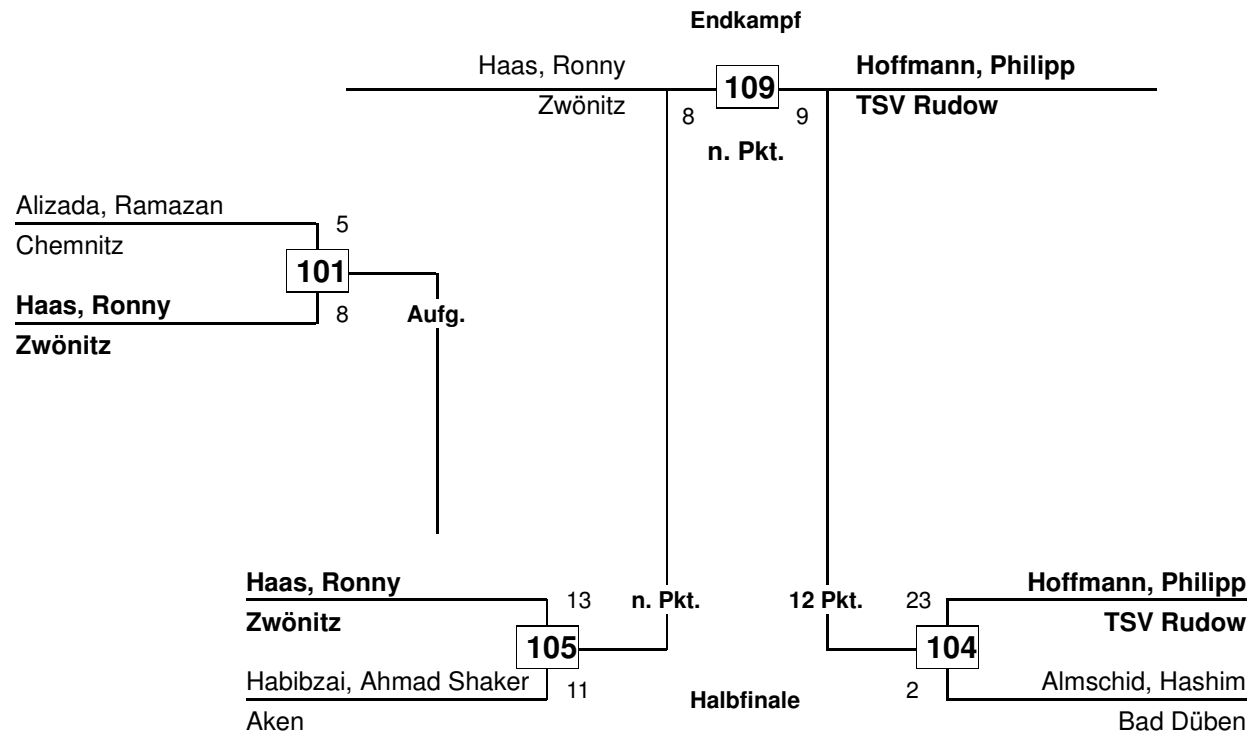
Endkampf

Haas, Ronny
Zwönitz
8
109
9
Hoffmann, Philipp
TSV Rudow
n. Pkt.

Alizada, Ramazan
Chemnitz
5
101
Haas, Ronny
Zwönitz
8
Aufg.

Haas, Ronny
Zwönitz
13
105
Habibzai, Ahmad Shaker
Aken
11
n. Pkt.

12 Pkt.
Hoffmann, Philipp
TSV Rudow
23
104
Almschid, Hashim
Bad Düben
2

Halbfinale